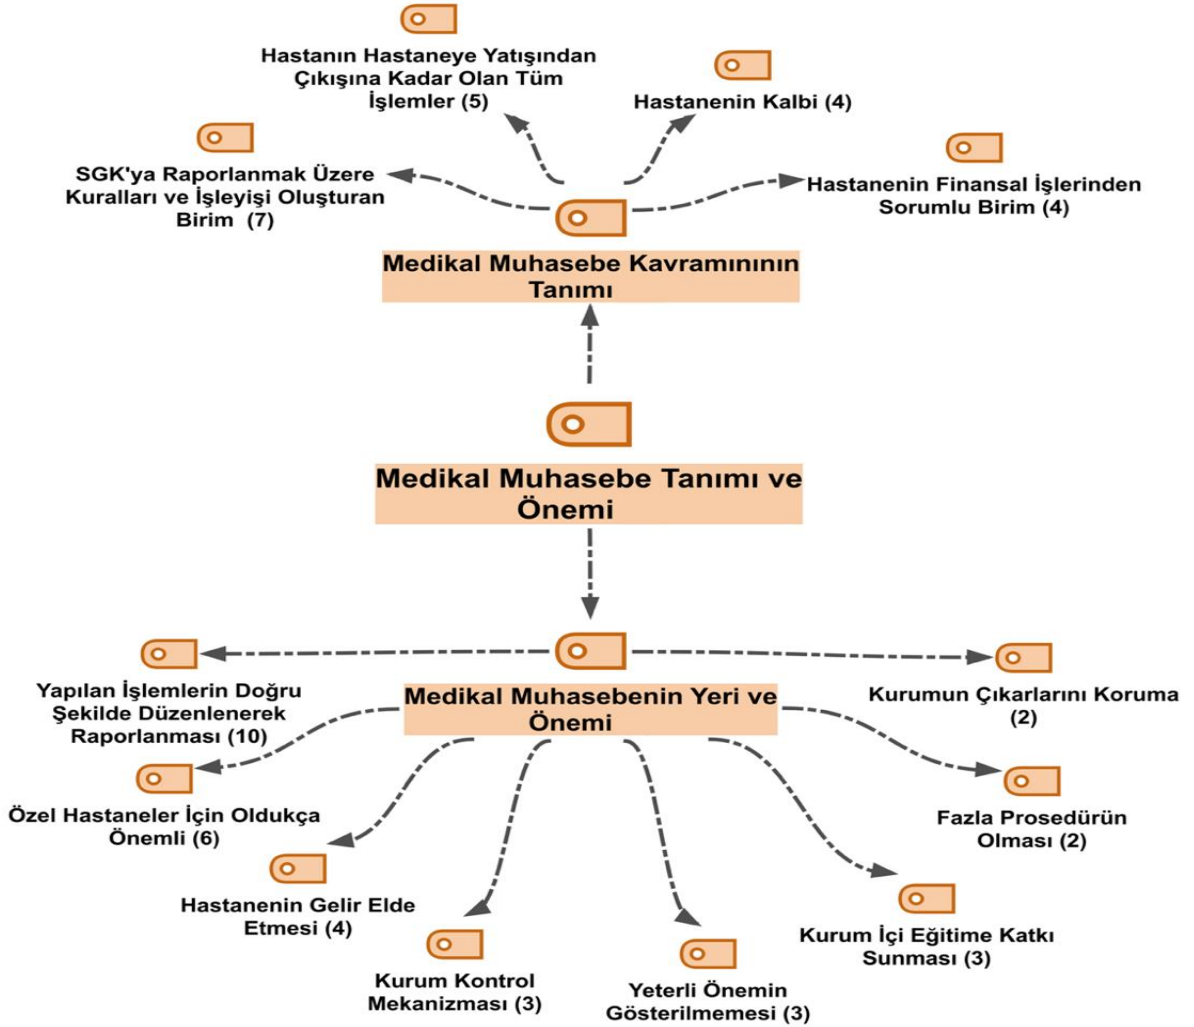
Hastanın Hastaneye Yatışından Çıkışına Kadar Olan Tüm İşlemler (5)

Hastanenin Kalbi (4)

SGK'ya Raporlanmak Üzere Kuralları ve İşleyişi Oluşturan Birim (7)

Hastanenin Finansal İşlerinden Sorumlu Birim (4)

Medikal Muhasebe Kavramınının Tanımı

Medikal Muhasebe Tanımı ve Önemi

Yapılan İşlemlerin Doğru Şekilde Düzenlenerek Raporlanması (10)

Medikal Muhasebenin Yeri ve Önemi

Kurumun Çıkarlarını Koruma (2)

Özel Hastaneler İçin Oldukça Önemli (6)

Fazla Prosedürün Olması (2)

Hastanenin Gelir Elde Etmesi (4)

Kurum İçi Eğitime Katkı Sunması (3)

Kurum Kontrol Mekanizması (3)

Yeterli Önemin Gösterilmemesi (3)